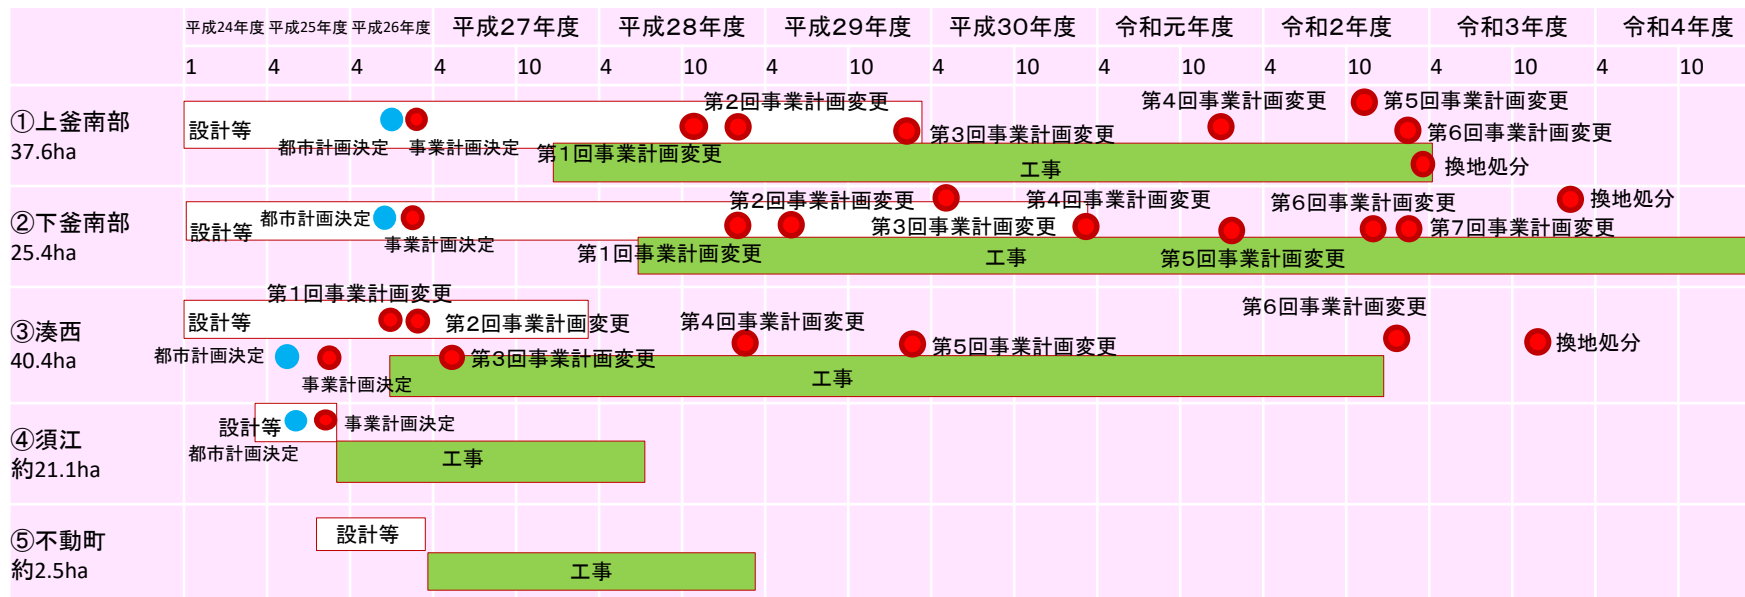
| | 平成24年度 | 平成25年度 | 平成26年度 | 平成27年度 | 平成28年度 | 平成29年度 | 平成30年度 | 令和元年度 | 令和2年度 | 令和3年度 | 令和4年度 |
|---|---|---|---|---|---|---|---|---|---|---|---|
| | 1 | 4 | 4 | 4 10 | 4 10 | 4 10 | 4 10 | 4 10 | 4 10 | 4 10 | 4 10 |

①上釜南部
37.6ha
設計等
都市計画決定
事業計画決定
第2回事業計画変更
第1回事業計画変更
第3回事業計画変更
第4回事業計画変更
第5回事業計画変更
第6回事業計画変更
工事
換地処分

②下釜南部
25.4ha
設計等
都市計画決定
事業計画決定
第2回事業計画変更
第1回事業計画変更
第4回事業計画変更
第3回事業計画変更
第6回事業計画変更
換地処分
第7回事業計画変更
工事
第5回事業計画変更

③湊西
40.4ha
第1回事業計画変更
設計等
第2回事業計画変更
第4回事業計画変更
第6回事業計画変更
都市計画決定
事業計画決定
第3回事業計画変更
第5回事業計画変更
換地処分
工事

④須江
約21.1ha
設計等
事業計画決定
都市計画決定
工事

⑤不動町
約2.5ha
設計等
工事